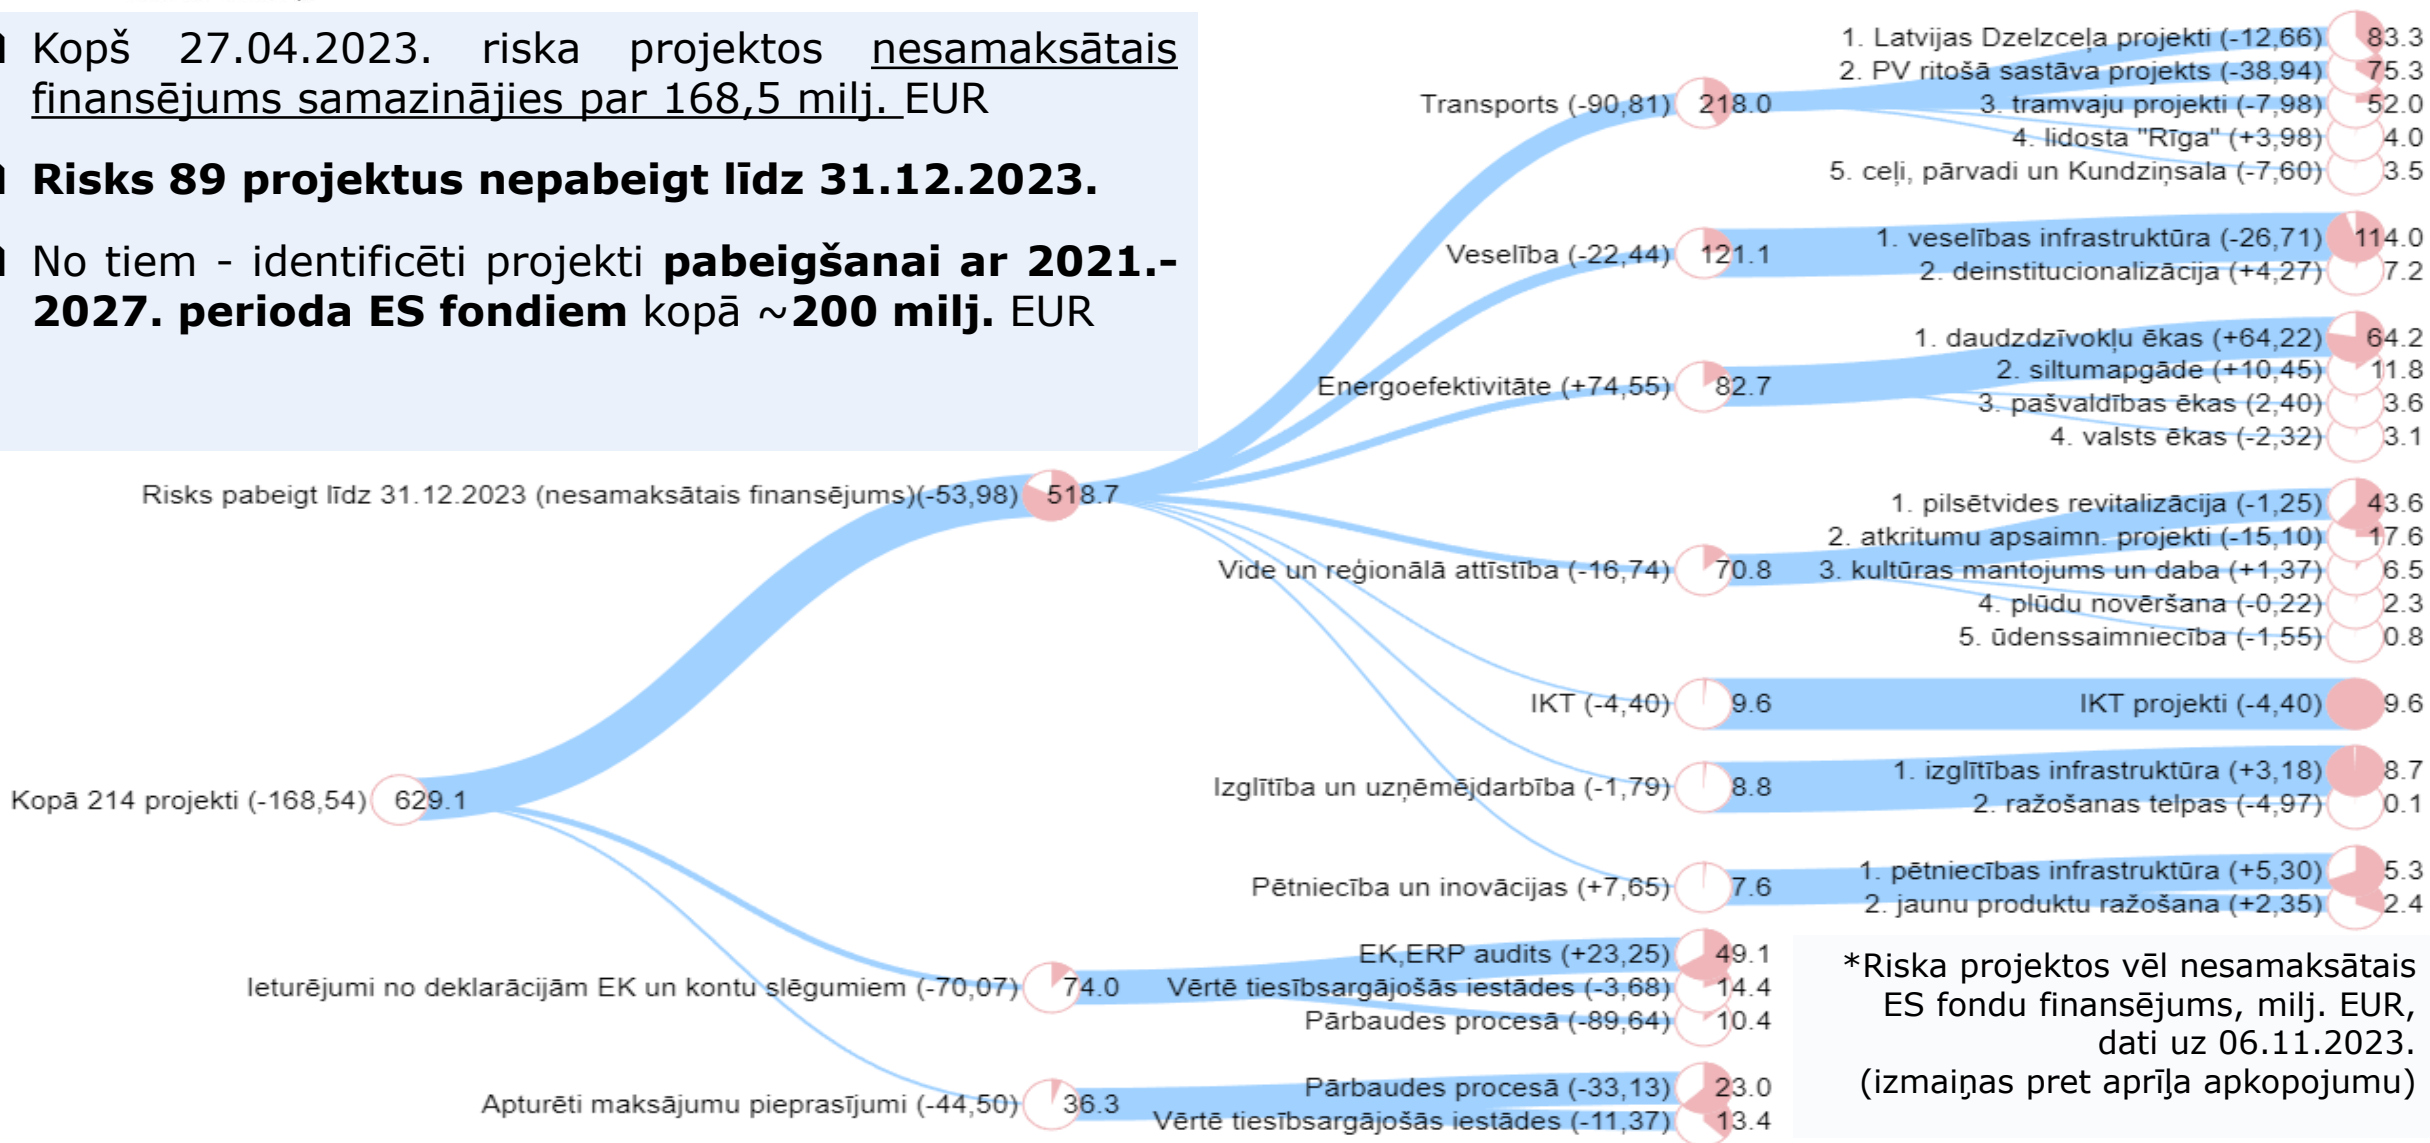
Kopš 27.04.2023. riska projektos nesamaksātais finansējums samazinājies par 168,5 milj. EUR

**Risks 89 projektus nepabeigt līdz 31.12.2023.**

No tiem - identificēti projekti **pabeigšanai ar 2021.-2027. perioda ES fondiem** kopā ~**200 milj.** EUR

Kopā 214 projekti (-168,54) 629.1

Risks pabeigt līdz 31.12.2023 (nesamaksātais finansējums)(-53,98) 518.7

Transports (-90,81) 218.0
1. Latvijas Dzelzceļa projekti (-12,66) 83.3
2. PV ritošā sastāva projekts (-38,94) 75.3
3. tramvaju projekti (-7,98) 52.0
4. lidosta "Rīga" (+3,98) 4.0
5. ceļi, pārvadi un Kundziņsala (-7,60) 3.5

Veselība (-22,44) 121.1
1. veselības infrastruktūra (-26,71) 114.0
2. deinstitucionalizācija (+4,27) 7.2

Energoefektivitāte (+74,55) 82.7
1. daudzdzīvokļu ēkas (+64,22) 64.2
2. siltumapgāde (+10,45) 11.8
3. pašvaldības ēkas (2,40) 3.6
4. valsts ēkas (-2,32) 3.1

Vide un reģionālā attīstība (-16,74) 70.8
1. pilsētvides revitalizācija (-1,25) 43.6
2. atkritumu apsaimn. projekti (-15,10) 17.6
3. kultūras mantojums un daba (+1,37) 6.5
4. plūdu novēršana (-0,22) 2.3
5. ūdenssaimniecība (-1,55) 0.8

IKT (-4,40) 9.6
IKT projekti (-4,40) 9.6

Izglītība un uzņēmējdarbība (-1,79) 8.8
1. izglītības infrastruktūra (+3,18) 8.7
2. ražošanas telpas (-4,97) 0.1

Pētniecība un inovācijas (+7,65) 7.6
1. pētniecības infrastruktūra (+5,30) 5.3
2. jaunu produktu ražošana (+2,35) 2.4

Ieturējumi no deklarācijām EK un kontu slēgumiem (-70,07) 74.0
EK,ERP audits (+23,25) 49.1
Vērtē tiesībsargājošās iestādes (-3,68) 14.4
Pārbaudes procesā (-89,64) 10.4

Apturēti maksājumu pieprasījumi (-44,50) 36.3
Pārbaudes procesā (-33,13) 23.0
Vērtē tiesībsargājošās iestādes (-11,37) 13.4

*Riska projektos vēl nesamaksātais ES fondu finansējums, milj. EUR, dati uz 06.11.2023. (izmaiņas pret aprīļa apkopojumu)